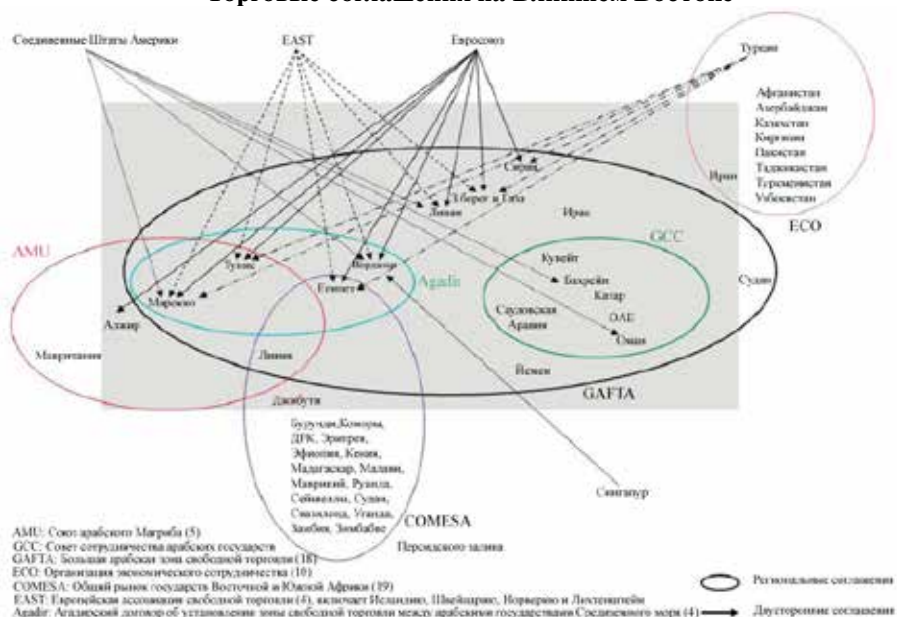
Торговые соглашения на Ближнем Востоке

Соединенные Штаты Америки

EAST

Евросоюз

Турция

Афганистан
Азербайджан
Казахстан
Киргизия
Пакистан
Таджикистан
Туркменистан
Узбекистан

Иран

ECO

Сирия

З.берег и Газа

Ливан

Ирак

AMU

GCC

Тунис

Иордания

Кувейт

Марокко

Египет

Agadir

Бахрейн

Судан

Катар

Алжир

Саудовская Аравия

ОАЕ

Оман

Мавритания

Ливия

Йемен

GAFTA

Джибути

Бурунди,Коморы,
ДРК, Эритрея,
Эфиопия, Кения,
Мадагаскар, Малави,
Маврикий, Руанда,
Сейшеллы, Судан,
Свазиленд, Уганда,
Замбия, Зимбабве

COMESA

Сингапур

AMU: Союз арабского Магриба (5)
GCC: Совет сотрудничества арабских государств Персидского залива
GAFTA: Большая арабская зона свободной торговли (18)
ECO: Организация экономического сотрудничества (10)
COMESA: Общий рынок государств Восточной и Южной Африки (19)
EAST: Европейская ассоциация свободной торговли (4), включает Исландию, Швейцарию, Норвегию и Лихтенштейн
Agadir: Агадирский договор об установлении зоны свободной торговли между арабскими государствами Средиземного моря (4)

Региональные соглашения

Двусторонние соглашения